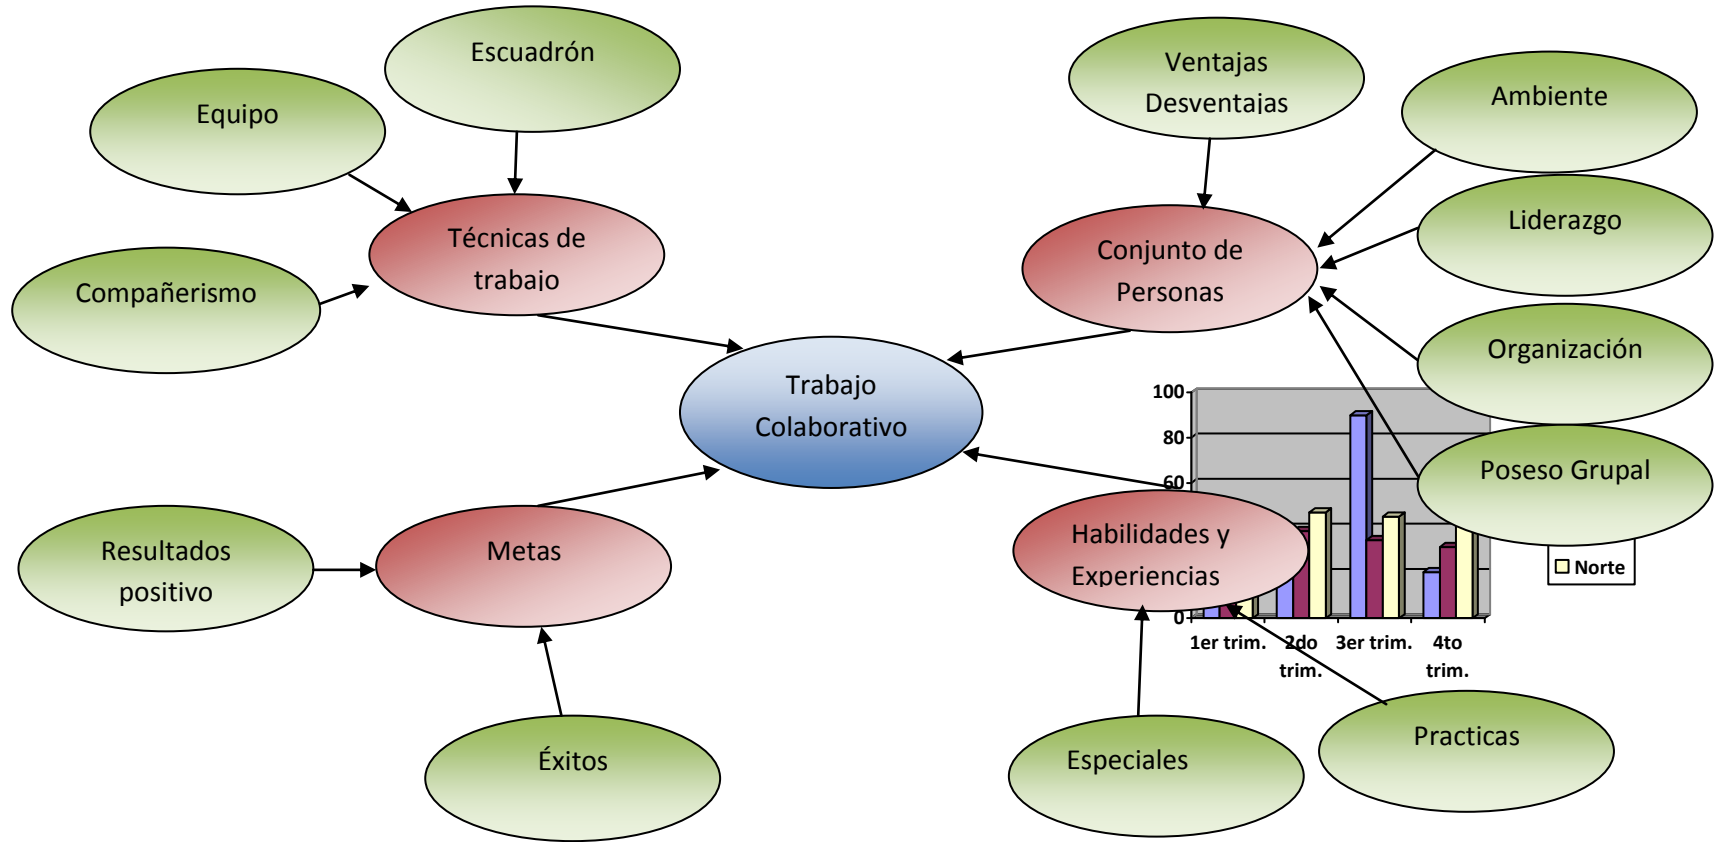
Escuadrón

Equipo

Técnicas de trabajo

Compañerismo

Ventajas Desventajas

Ambiente

Conjunto de Personas

Liderazgo

Organización

Trabajo Colaborativo

100
80
60
0

Poseso Grupal

Norte

Habilidades y Experiencias

Resultados positivo

Metas

1er trim.
2do trim.
3er trim.
4to trim.

Éxitos

Especiales

Practicas